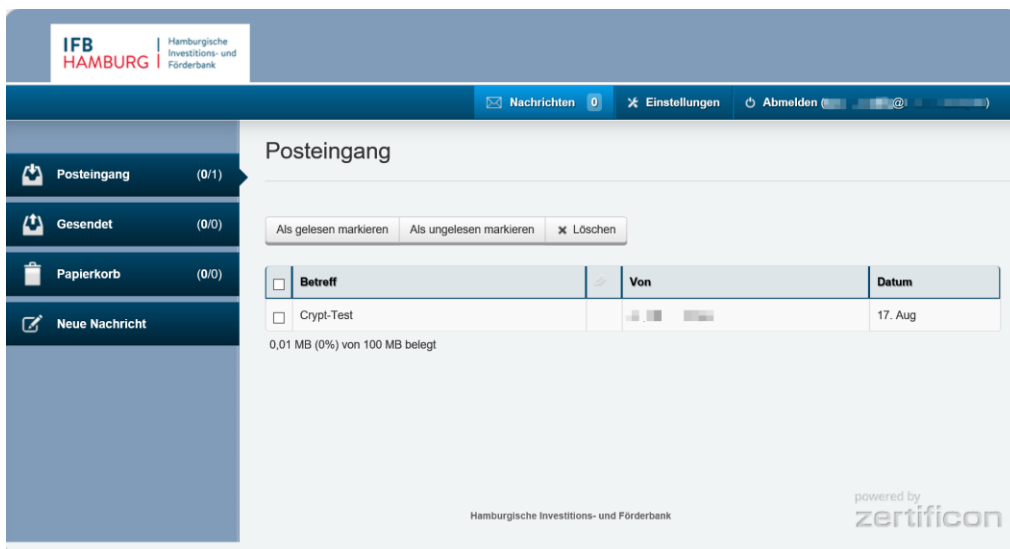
IFB HAMBURG | Hamburgische Investitions- und Förderbank

Nachrichten 0 Einstellungen Abmelden ([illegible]@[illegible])

Posteingang (0/1)
Gesendet (0/0)
Papierkorb (0/0)
Neue Nachricht

Posteingang

Als gelesen markieren | Als ungelesen markieren | Löschen

| | Betreff | | Von | Datum |
|---|---|---|---|---|
| | Crypt-Test | | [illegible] | 17. Aug |

0,01 MB (0%) von 100 MB belegt

Hamburgische Investitions- und Förderbank

powered by zertificon